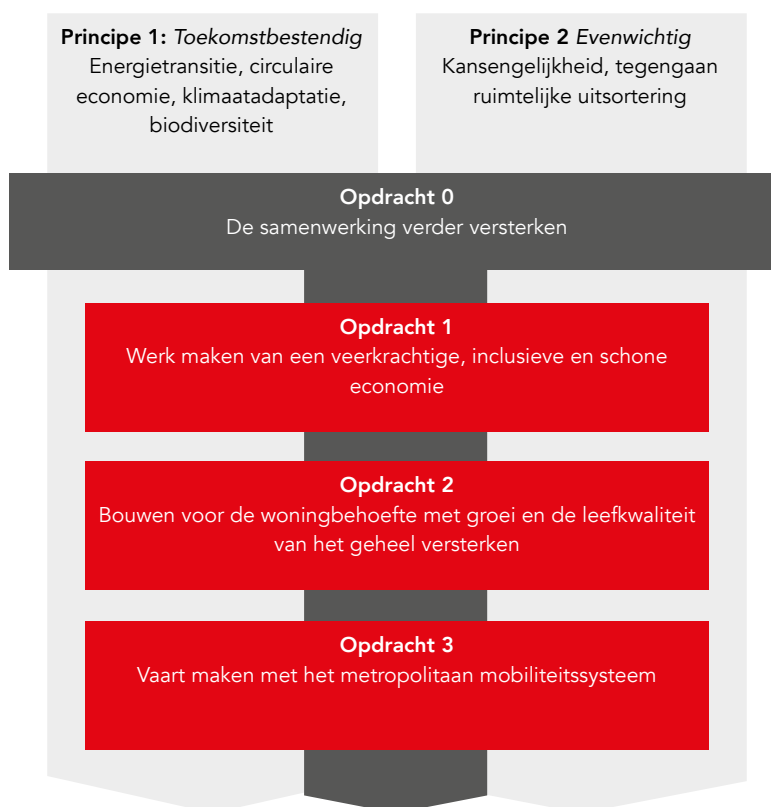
**Principe 1:** *Toekomstbestendig*
Energietransitie, circulaire economie, klimaatadaptatie, biodiversiteit

**Principe 2** *Evenwichtig*
Kansengelijkheid, tegengaan ruimtelijke uitsortering

**Opdracht 0**
De samenwerking verder versterken

**Opdracht 1**
Werk maken van een veerkrachtige, inclusieve en schone economie

**Opdracht 2**
Bouwen voor de woningbehoefte met groei en de leefkwaliteit van het geheel versterken

**Opdracht 3**
Vaart maken met het metropolitaan mobiliteitssysteem